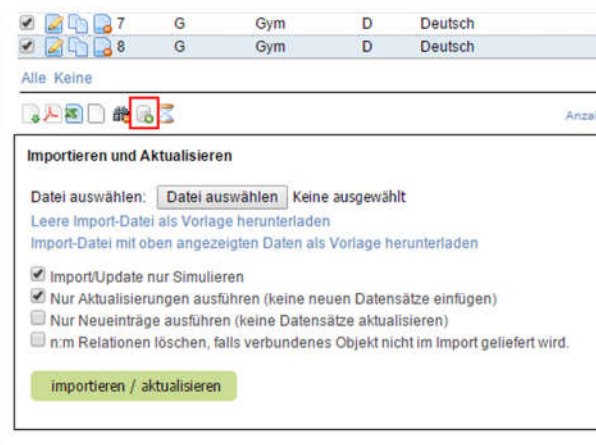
| | | | | |
|---|---|---|---|---|
| 7 | G | Gym | D | Deutsch |
| 8 | G | Gym | D | Deutsch |

Alle Keine

Anzal

Importieren und Aktualisieren

Datei auswählen: Datei auswählen Keine ausgewählt

Leere Import-Datei als Vorlage herunterladen

Import-Datei mit oben angezeigten Daten als Vorlage herunterladen

Import/Update nur Simulieren

Nur Aktualisierungen ausführen (keine neuen Datensätze einfügen)

Nur Neueinträge ausführen (keine Datensätze aktualisieren)

n:m Relationen löschen, falls verbundenes Objekt nicht im Import geliefert wird.

importieren / aktualisieren